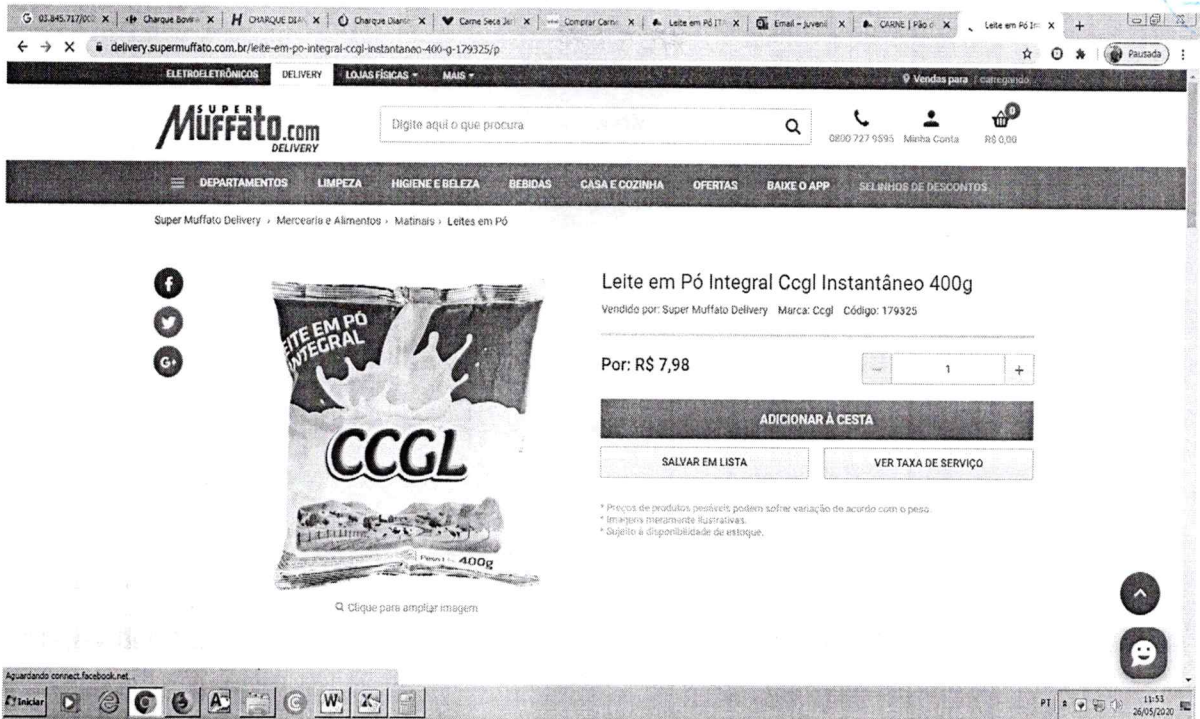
03.845.717/00 | Charque Bovin | CHARQUE DIA | Charque Dianc | Carne Seca Je | Comprar Carne | Leite em Pó IT | Email – Juveni | CARNE | Pão d | Leite em Pó In

delivery.supermuffato.com.br/leite-em-po-integral-ccgl-instantaneo-400-g-179325/p

Pausada

ELETROELETRÔNICOS DELIVERY LOJAS FÍSICAS MAIS

Vendas para carregando

SUPER Muffato.com DELIVERY

Digite aqui o que procura

0800 727 9595 Minha Conta R$ 0,00

0

DEPARTAMENTOS LIMPEZA HIGIENE E BELEZA BEBIDAS CASA E COZINHA OFERTAS BAIXE O APP SELINHOS DE DESCONTOS

Super Muffato Delivery › Mercearia e Alimentos › Matinais › Leites em Pó

LEITE EM PÓ INTEGRAL

CCGL

Peso 400g

Clique para ampliar imagem

Leite em Pó Integral Ccgl Instantâneo 400g

Vendido por: Super Muffato Delivery Marca: Ccgl Código: 179325

Por: R$ 7,98

1

ADICIONAR À CESTA

SALVAR EM LISTA

VER TAXA DE SERVIÇO

* Preços de produtos pesáveis podem sofrer variação de acordo com o peso.
* Imagens meramente ilustrativas.
* Sujeito à disponibilidade de estoque.

Aguardando connect.facebook.net...

Iniciar

PT 11:53 26/05/2020